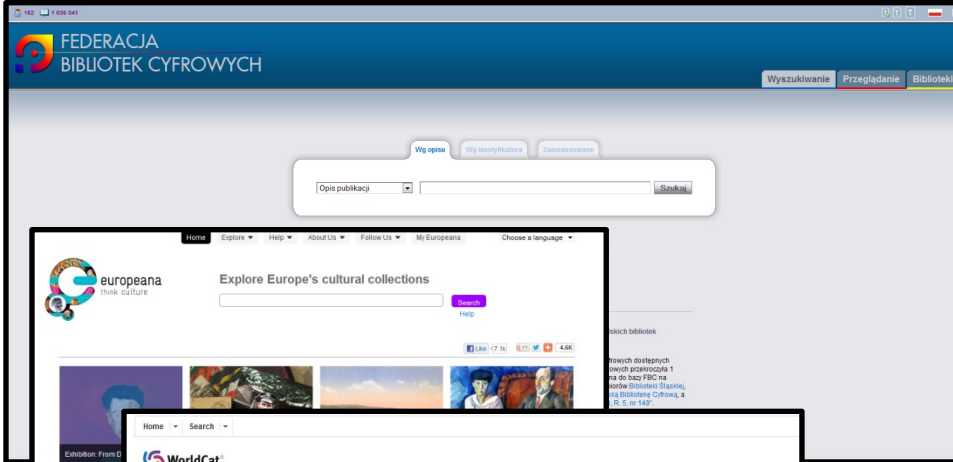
162 1 036 941

FEDERACJA
BIBLIOTEK CYFROWYCH

Wyszukiwanie Przeglądanie Biblioteki

Wg opisu Wg identyfikatora Zaawansowane

Opis publikacji Szukaj

Home Explore Help About Us Follow Us My Europeana Choose a language

europeana
think culture

Explore Europe's cultural collections

Search
Help

Like 7.1k +1 4.6K

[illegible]skich bibliotek

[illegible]frowych dostępnych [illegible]owych przekroczyła 1 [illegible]na do bazy FBC na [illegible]orów Biblioteki Śląskiej, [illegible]ką Biblioteką Cyfrową, a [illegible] R. 5, nr 149".

Exhibition: From D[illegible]

Home Search

WorldCat